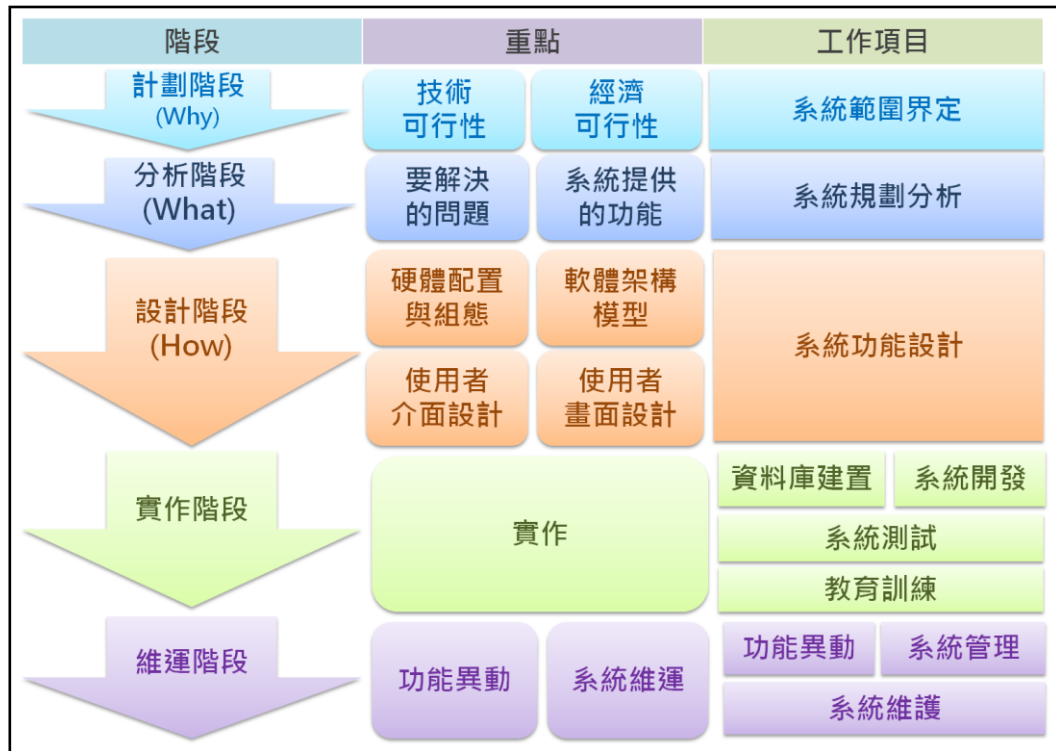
| 階段 | 重點 | | 工作項目 | |
|---|---|---|---|---|
| 計劃階段 (Why) | 技術可行性 | 經濟可行性 | 系統範圍界定 | |
| 分析階段 (What) | 要解決的問題 | 系統提供的功能 | 系統規劃分析 | |
| 設計階段 (How) | 硬體配置與組態 | 軟體架構模型 | 系統功能設計 | |
| | 使用者介面設計 | 使用者畫面設計 | | |
| 實作階段 | 實作 | | 資料庫建置 | 系統開發 |
| | | | 系統測試 | |
| | | | 教育訓練 | |
| 維運階段 | 功能異動 | 系統維運 | 功能異動 | 系統管理 |
| | | | 系統維護 | |